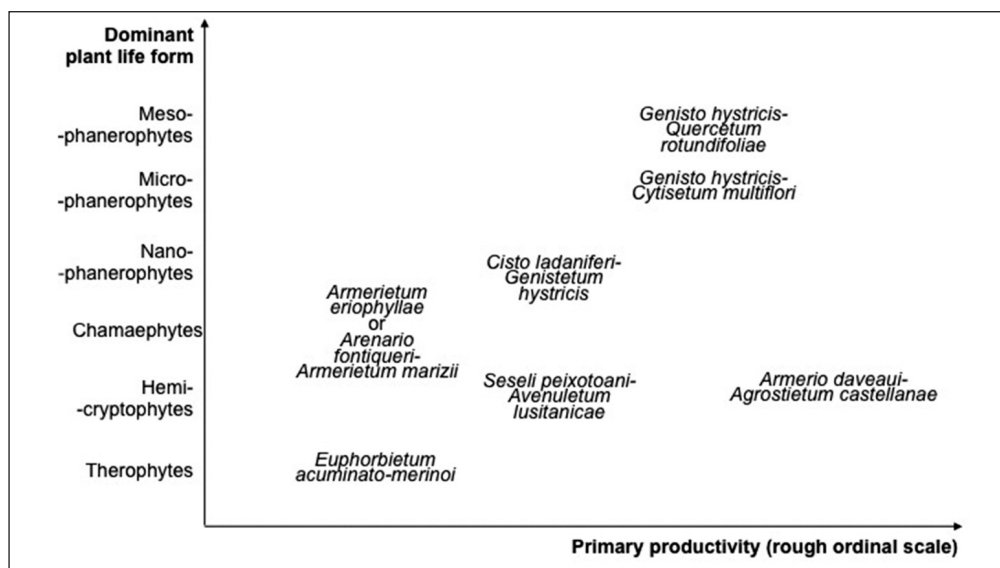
Dominant plant life form

Meso- -phanerophytes

Micro- -phanerophytes

Nano- -phanerophytes

Chamaephytes

Hemi- -cryptophytes

Therophytes

Genisto hystricis-Quercetum rotundifoliae

Genisto hystricis-Cytisetum multiflori

Cisto ladaniferi-Genistetum hystricis

Armerietum eriophyllae or Arenario fontiqueri-Armerietum marizii

Seseli peixotoani-Avenuletum lusitanicae

Armerio daveaui-Agrostietum castellanae

Euphorbietum acuminato-merinoi

Primary productivity (rough ordinal scale)